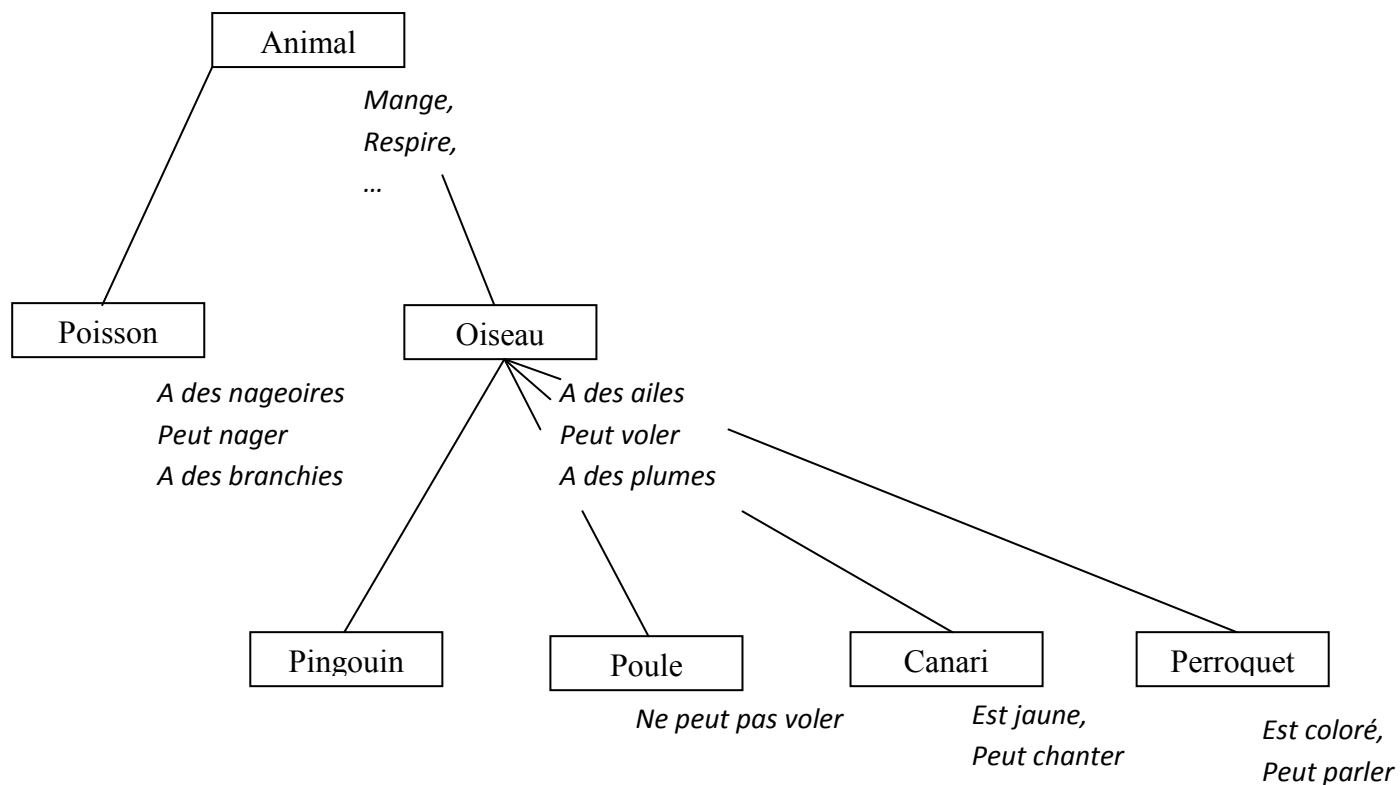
Animal

Mange,
Respire,
…

Poisson

A des nageoires
Peut nager
A des branchies

Oiseau

A des ailes
Peut voler
A des plumes

Pingouin

Poule

Ne peut pas voler

Canari

Est jaune,
Peut chanter

Perroquet

Est coloré,
Peut parler